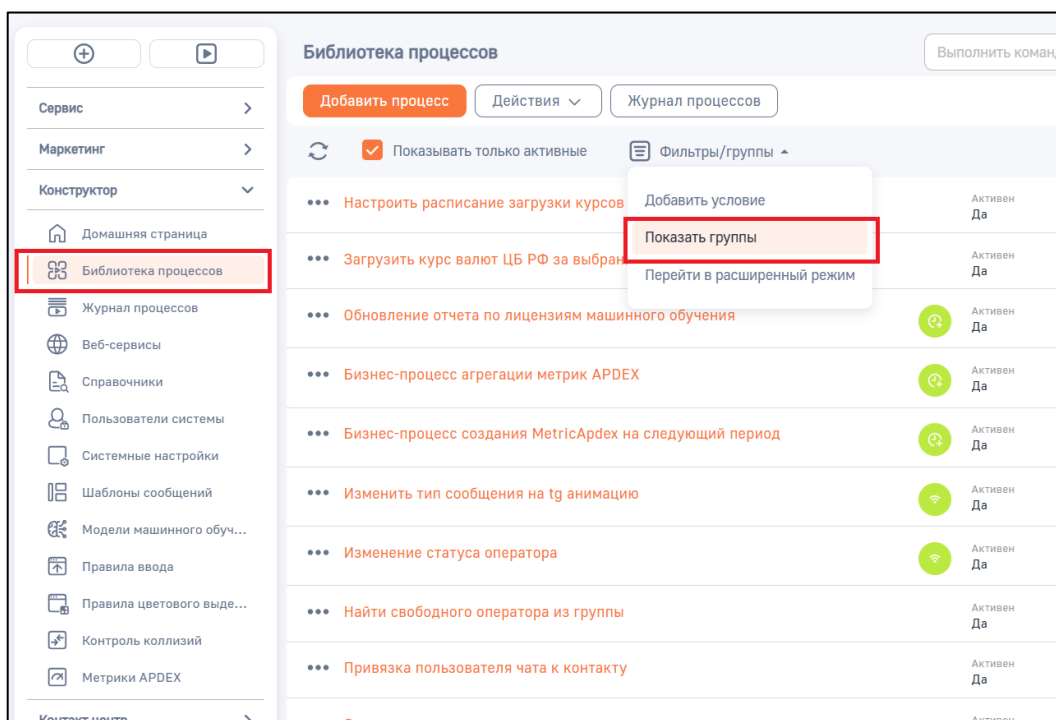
Сервис
Маркетинг
Конструктор
Домашняя страница
Библиотека процессов
Журнал процессов
Веб-сервисы
Справочники
Пользователи системы
Системные настройки
Шаблоны сообщений
Модели машинного обуч...
Правила ввода
Правила цветового выде...
Контроль коллизий
Метрики APDEX
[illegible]

Библиотека процессов
Выполнить коман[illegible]
Добавить процесс
Действия
Журнал процессов
Показывать только активные
Фильтры/группы
Добавить условие
Показать группы
Перейти в расширенный режим

••• Настроить расписание загрузки курсов
Активен
Да
••• Загрузить курс валют ЦБ РФ за выбран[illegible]
Активен
Да
••• Обновление отчета по лицензиям машинного обучения
Активен
Да
••• Бизнес-процесс агрегации метрик APDEX
Активен
Да
••• Бизнес-процесс создания MetricApdex на следующий период
Активен
Да
••• Изменить тип сообщения на tg анимацию
Активен
Да
••• Изменение статуса оператора
Активен
Да
••• Найти свободного оператора из группы
Активен
Да
••• Привязка пользователя чата к контакту
Активен
Да